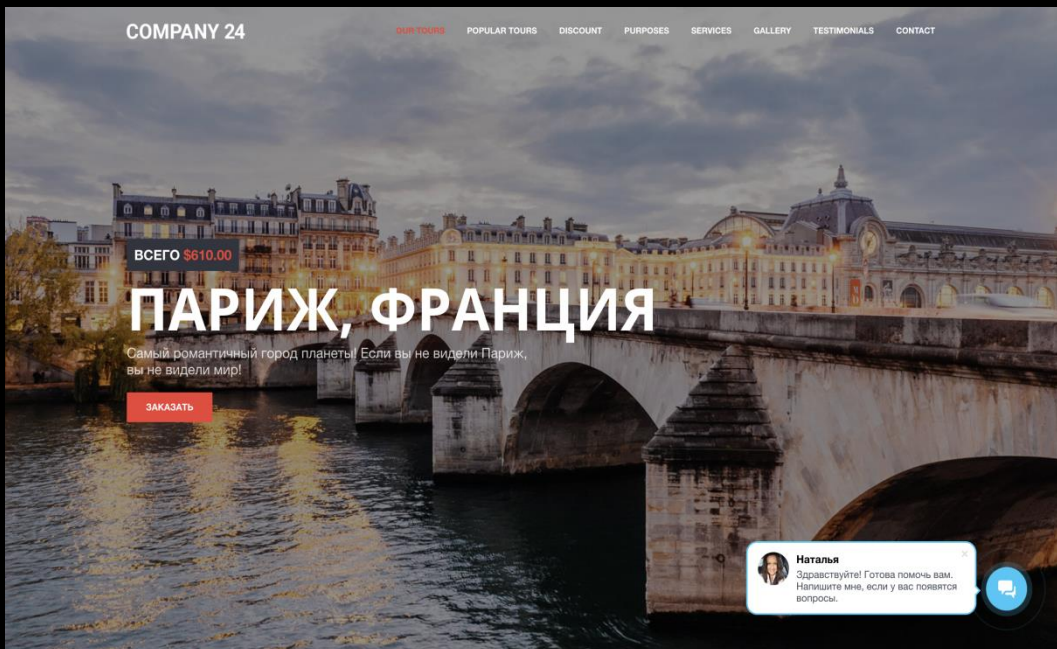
COMPANY 24

OUR TOURS POPULAR TOURS DISCOUNT PURPOSES SERVICES GALLERY TESTIMONIALS CONTACT

ВСЕГО $610.00

ПАРИЖ, ФРАНЦИЯ

Самый романтичный город планеты! Если вы не видели Париж, вы не видели мир!

ЗАКАЗАТЬ

Наталья
Здравствуйте! Готова помочь вам. Напишите мне, если у вас появятся вопросы.